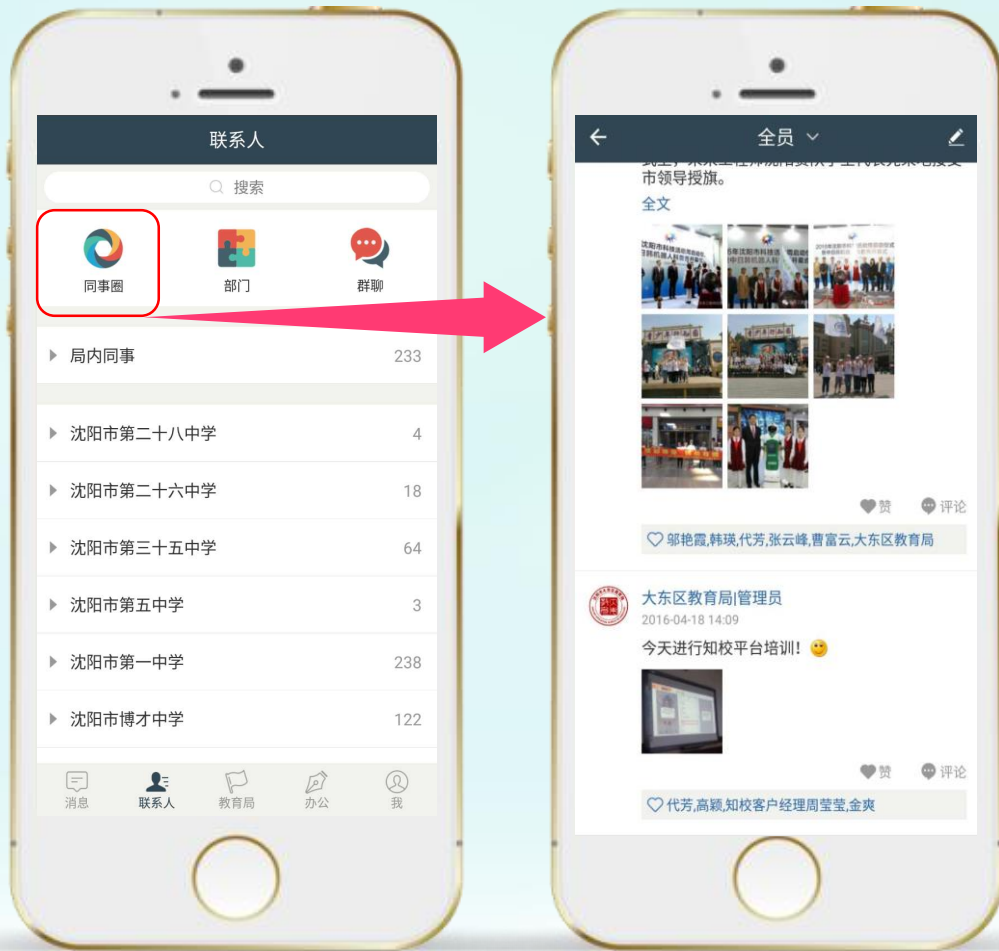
联系人

搜索

同事圈

部门

群聊

局内同事 233

沈阳市第二十八中学 4

沈阳市第二十六中学 18

沈阳市第三十五中学 64

沈阳市第五中学 3

沈阳市第一中学 238

沈阳市博才中学 122

消息 联系人 教育局 办公 我

全员

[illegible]市领导授旗。

全文

赞 评论

邬艳霞,韩瑛,代芳,张云峰,曹富云,大东区教育局

大东区教育局|管理员

2016-04-18 14:09

今天进行知校平台培训!

赞 评论

代芳,高颖,知校客户经理周莹莹,金爽